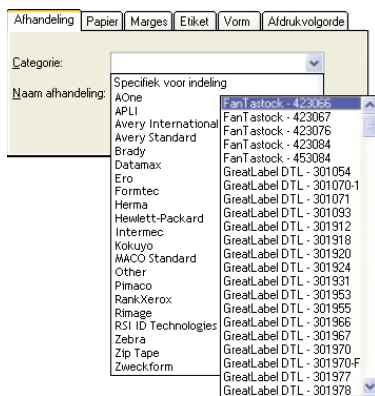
Afhandeling | Papier | Marges | Etiket | Vorm | Afdrukvolgorde

Categorie:

Naam afhandeling:

Specifiek voor indeling
AOne
APLI
Avery International
Avery Standard
Brady
Datamax
Ero
Formtec
Herma
Hewlett-Packard
Intermec
Kokuyo
MACO Standard
Other
Pimaco
RankXerox
Rimage
RSI ID Technologies
Zebra
Zip Tape
Zweckform

FanTastock - 423066
FanTastock - 423067
FanTastock - 423076
FanTastock - 423084
FanTastock - 453084
GreatLabel DTL - 301054
GreatLabel DTL - 301070-1
GreatLabel DTL - 301071
GreatLabel DTL - 301093
GreatLabel DTL - 301912
GreatLabel DTL - 301918
GreatLabel DTL - 301920
GreatLabel DTL - 301924
GreatLabel DTL - 301931
GreatLabel DTL - 301953
GreatLabel DTL - 301955
GreatLabel DTL - 301966
GreatLabel DTL - 301967
GreatLabel DTL - 301970
GreatLabel DTL - 301970-F
GreatLabel DTL - 301977
GreatLabel DTL - 301978